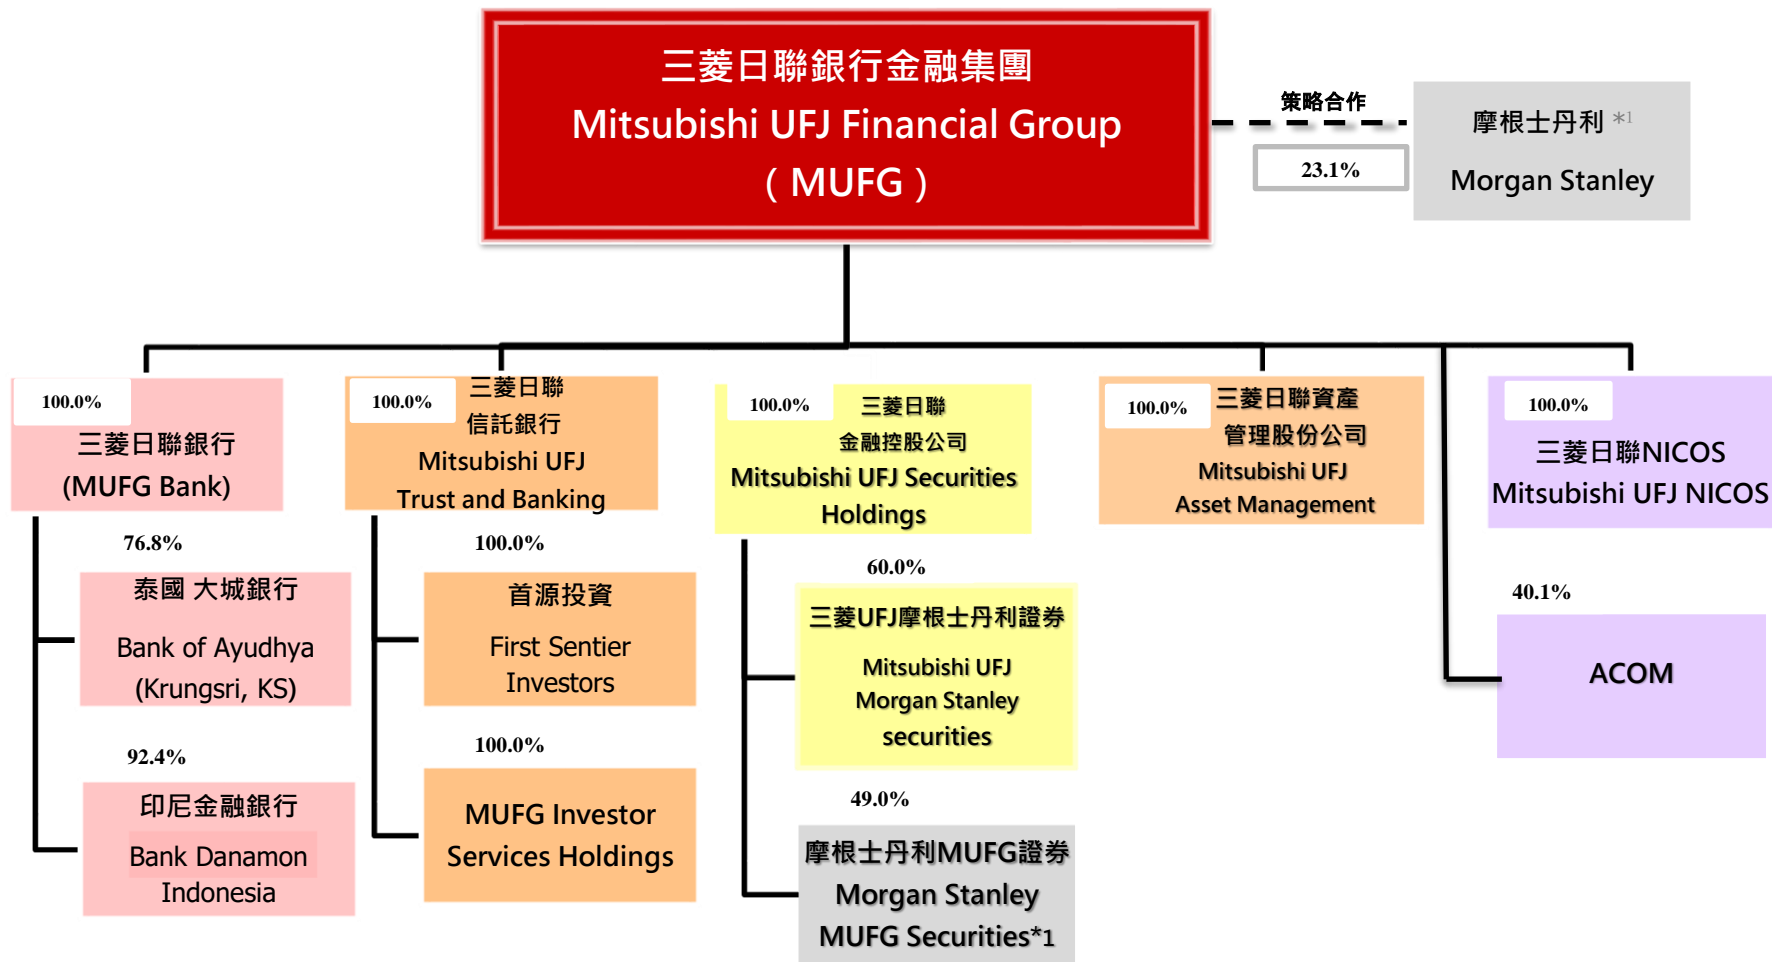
三菱日聯銀行金融集團
Mitsubishi UFJ Financial Group
（MUFG）

策略合作

23.1%

摩根士丹利 *1
Morgan Stanley

100.0%
三菱日聯銀行
(MUFG Bank)

100.0%
三菱日聯
信託銀行
Mitsubishi UFJ
Trust and Banking

100.0%
三菱日聯
金融控股公司
Mitsubishi UFJ Securities
Holdings

100.0%
三菱日聯資產
管理股份公司
Mitsubishi UFJ
Asset Management

100.0%
三菱日聯NICOS
Mitsubishi UFJ NICOS

76.8%
泰國 大城銀行
Bank of Ayudhya
(Krungsri, KS)

92.4%
印尼金融銀行
Bank Danamon
Indonesia

100.0%
首源投資
First Sentier
Investors

100.0%
MUFG Investor
Services Holdings

60.0%
三菱UFJ摩根士丹利證券
Mitsubishi UFJ
Morgan Stanley
securities

49.0%
摩根士丹利MUFG證券
Morgan Stanley
MUFG Securities*1

40.1%
ACOM